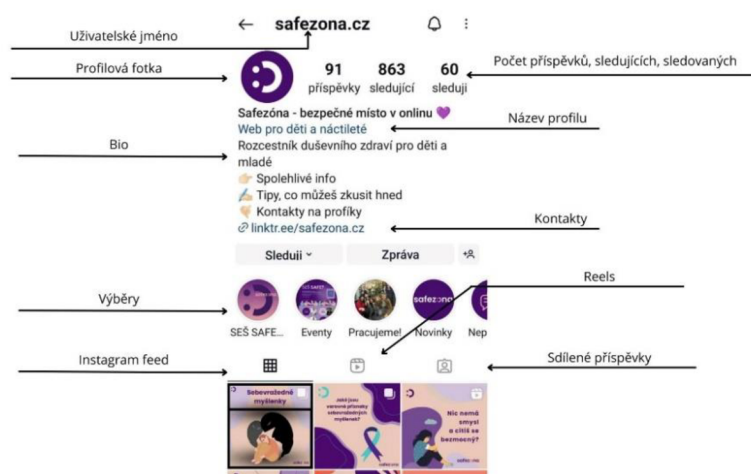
Uživatelské jméno

safezona.cz

Profilová fotka

91 příspěvky
863 sledující
60 sleduji

Počet příspěvků, sledujících, sledovaných

Safezóna - bezpečné místo v onlinu 💜
Web pro děti a náctileté
Rozcestník duševního zdraví pro děti a mladé
👉 Spolehlivé info
✍️ Tipy, co můžeš zkusit hned
👇 Kontakty na profiky
🔗 linktr.ee/safezona.cz

Název profilu

Bio

Kontakty

Sleduji ˅
Zpráva

Reels

Výběry

SEŠ SAFE...
Eventy
Pracujeme!
Novinky
Nep

safezona

Instagram feed

Sdílené příspěvky

Sebevražedné myšlenky

Jaké jsou varovné příznaky sebevražedných myšlenek?

Nic nemá smysl a cítíš se bezmocný?

safezona